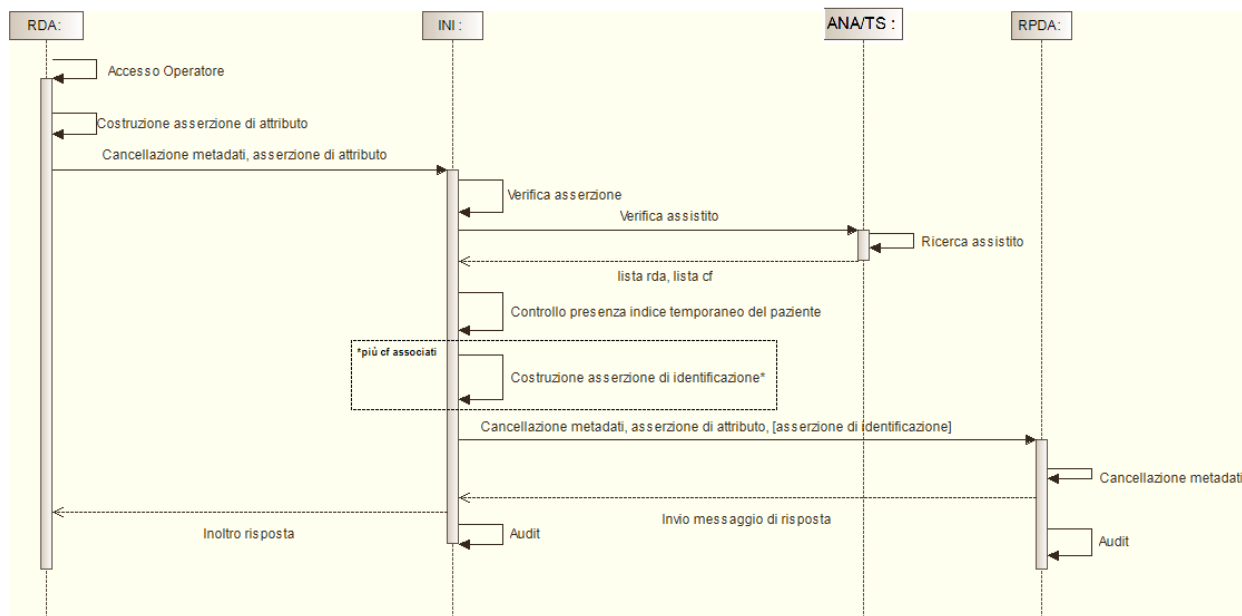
RDA:

INI :

ANA/TS :

RPDA:

Accesso Operatore

Costruzione asserzione di attributo

Cancellazione metadati, asserzione di attributo

Verifica asserzione

Verifica assistito

Ricerca assistito

lista rda, lista cf

Controllo presenza indice temporaneo del paziente

*più cf associati

Costruzione asserzione di identificazione*

Cancellazione metadati, asserzione di attributo, [asserzione di identificazione]

Cancellazione metadati

Invio messaggio di risposta

Inoltro risposta

Audit

Audit